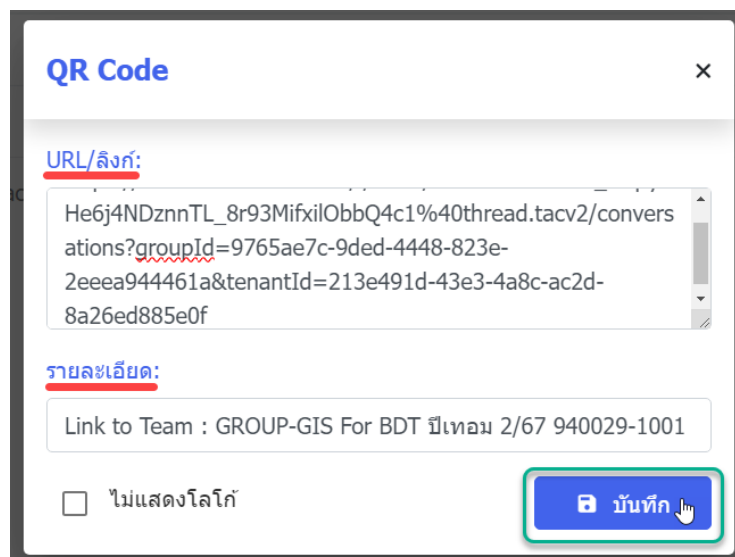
QR Code
×

URL/ลิงก์:

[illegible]
He6j4NDznnTL_8r93MifxilObbQ4c1%40thread.tacv2/conversations?groupId=9765ae7c-9ded-4448-823e-2eeea944461a&tenantId=213e491d-43e3-4a8c-ac2d-8a26ed885e0f

รายละเอียด:

Link to Team : GROUP-GIS For BDT ปีเทอม 2/67 940029-1001

ไม่แสดงโลโก้

บันทึก